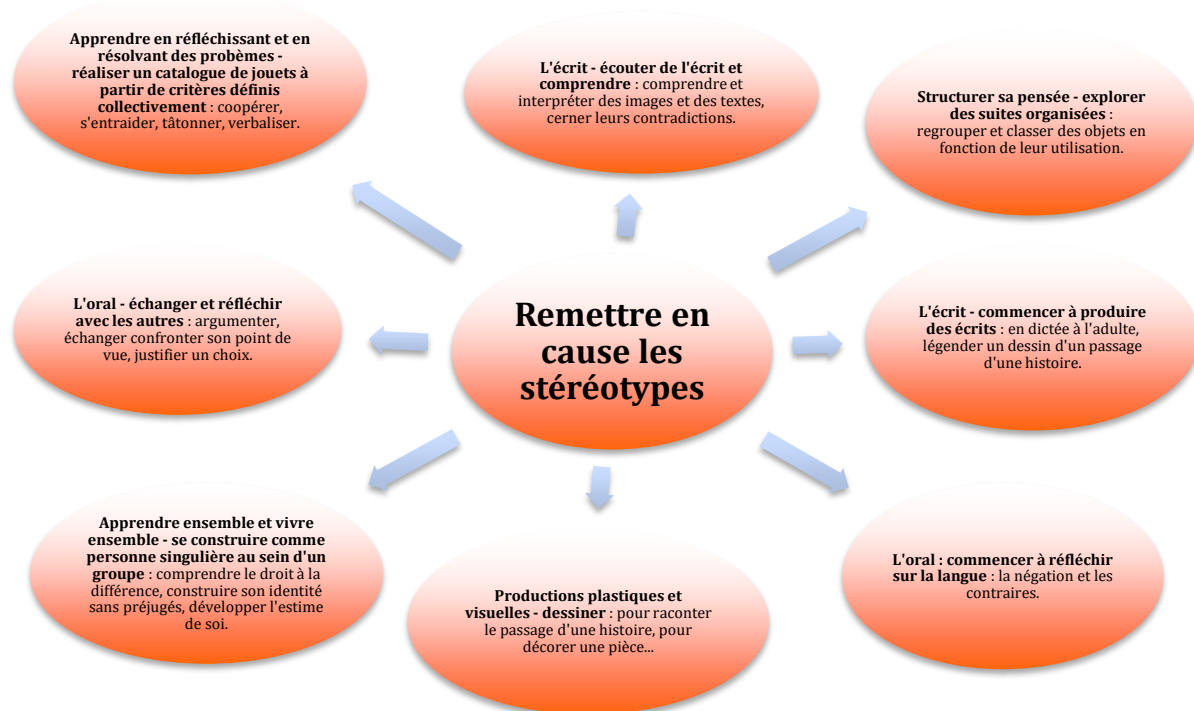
Apprendre en réfléchissant et en résolvant des probèmes - réaliser un catalogue de jouets à partir de critères définis collectivement : coopérer, s'entraider, tâtonner, verbaliser.

L'écrit - écouter de l'écrit et comprendre : comprendre et interpréter des images et des textes, cerner leurs contradictions.

Structurer sa pensée - explorer des suites organisées : regrouper et classer des objets en fonction de leur utilisation.

L'oral - échanger et réfléchir avec les autres : argumenter, échanger confronter son point de vue, justifier un choix.

Remettre en cause les stéréotypes

L'écrit - commencer à produire des écrits : en dictée à l'adulte, légender un dessin d'un passage d'une histoire.

Apprendre ensemble et vivre ensemble - se construire comme personne singulière au sein d'un groupe : comprendre le droit à la différence, construire son identité sans préjugés, développer l'estime de soi.

Productions plastiques et visuelles - dessiner : pour raconter le passage d'une histoire, pour décorer une pièce...

L'oral : commencer à réfléchir sur la langue : la négation et les contraires.